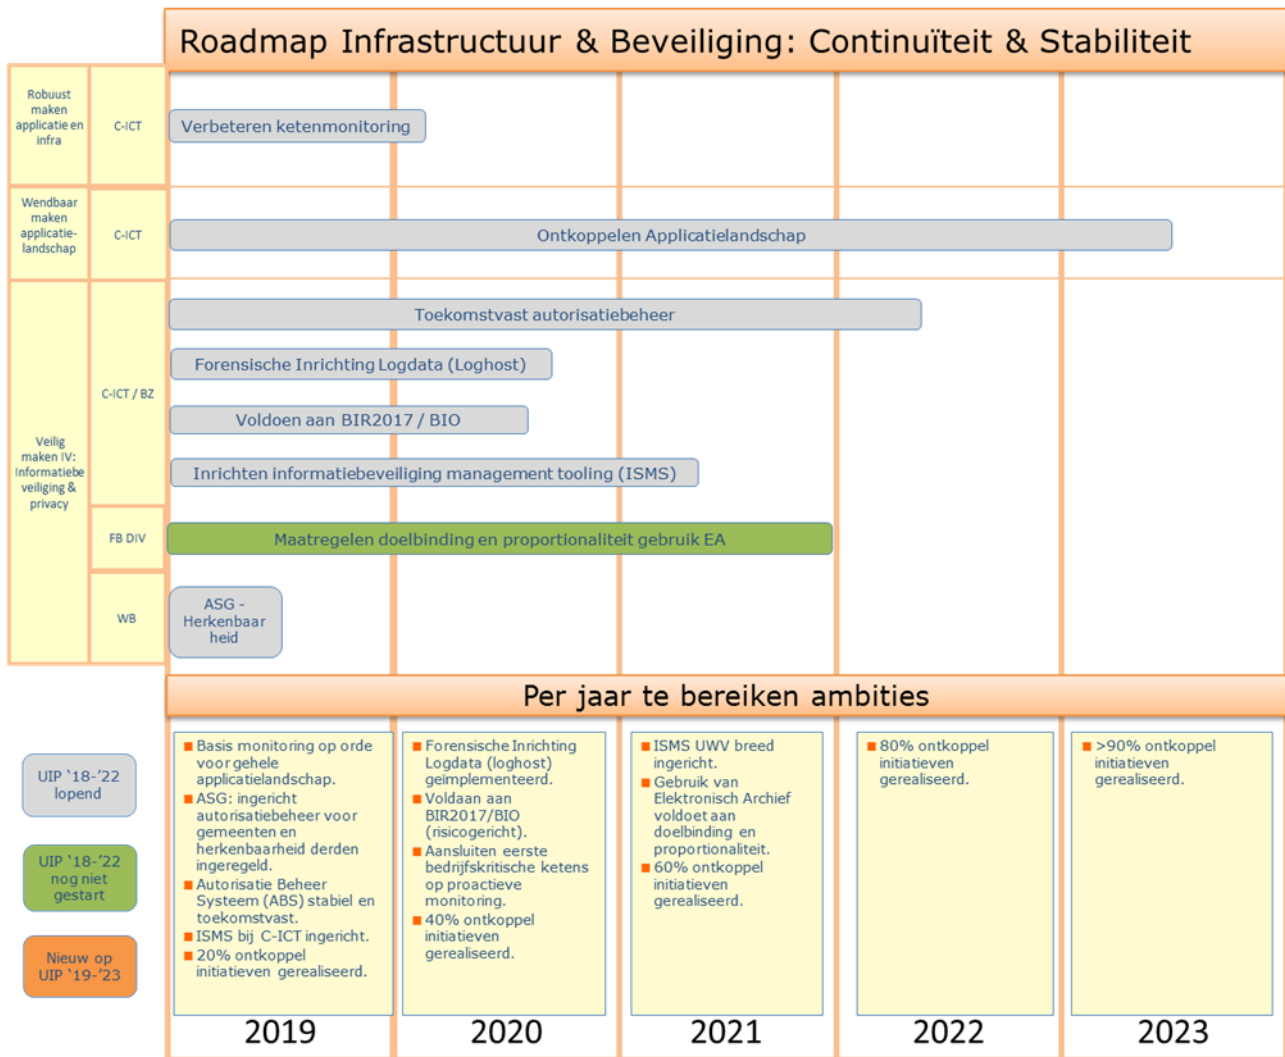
Roadmap Infrastructuur & Beveiliging: Continuïteit & Stabiliteit

Robuust maken applicatie en infra

C-ICT

Verbeteren ketenmonitoring

Wendbaar maken applicatielandschap

C-ICT

Ontkoppelen Applicatielandschap

Veilig maken IV: Informatiebeveiliging & privacy

C-ICT / BZ

Toekomstvast autorisatiebeheer

Forensische Inrichting Logdata (Loghost)

Voldoen aan BIR2017 / BIO

Inrichten informatiebeveiliging management tooling (ISMS)

FB DIV

Maatregelen doelbinding en proportionaliteit gebruik EA

WB

ASG - Herkenbaarheid

Per jaar te bereiken ambities

UIP '18-'22 lopend

UIP '18-'22 nog niet gestart

Nieuw op UIP '19-'23

- Basis monitoring op orde voor gehele applicatielandschap.
- ASG: ingericht autorisatiebeheer voor gemeenten en herkenbaarheid derden ingeregeld.
- Autorisatie Beheer Systeem (ABS) stabiel en toekomstvast.
- ISMS bij C-ICT ingericht.
- 20% ontkoppel initiatieven gerealiseerd.

2019

- Forensische Inrichting Logdata (loghost) geïmplementeerd.
- Voldaan aan BIR2017/BIO (risicogericht).
- Aansluiten eerste bedrijfskritische ketens op proactieve monitoring.
- 40% ontkoppel initiatieven gerealiseerd.

2020

- ISMS UWV breed ingericht.
- Gebruik van Elektronisch Archief voldoet aan doelbinding en proportionaliteit.
- 60% ontkoppel initiatieven gerealiseerd.

2021

- 80% ontkoppel initiatieven gerealiseerd.

2022

- >90% ontkoppel initiatieven gerealiseerd.

2023